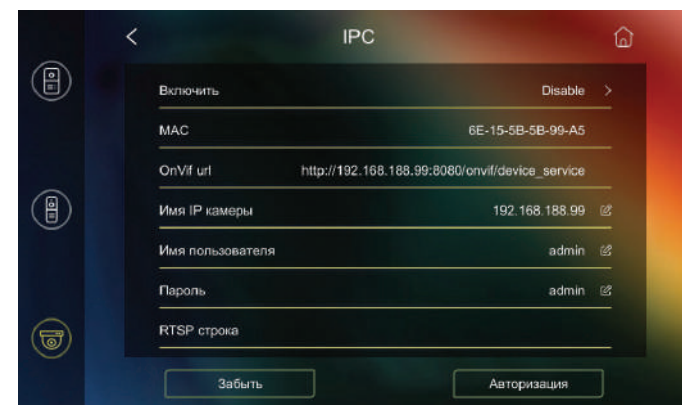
<
IPC

Включить
Disable >

MAC
6E-15-5B-5B-99-A5

OnVif url
http://192.168.188.99:8080/onvif/device_service

Имя IP камеры
192.168.188.99

Имя пользователя
admin

Пароль
admin

RTSP строка

Забыть
Авторизация